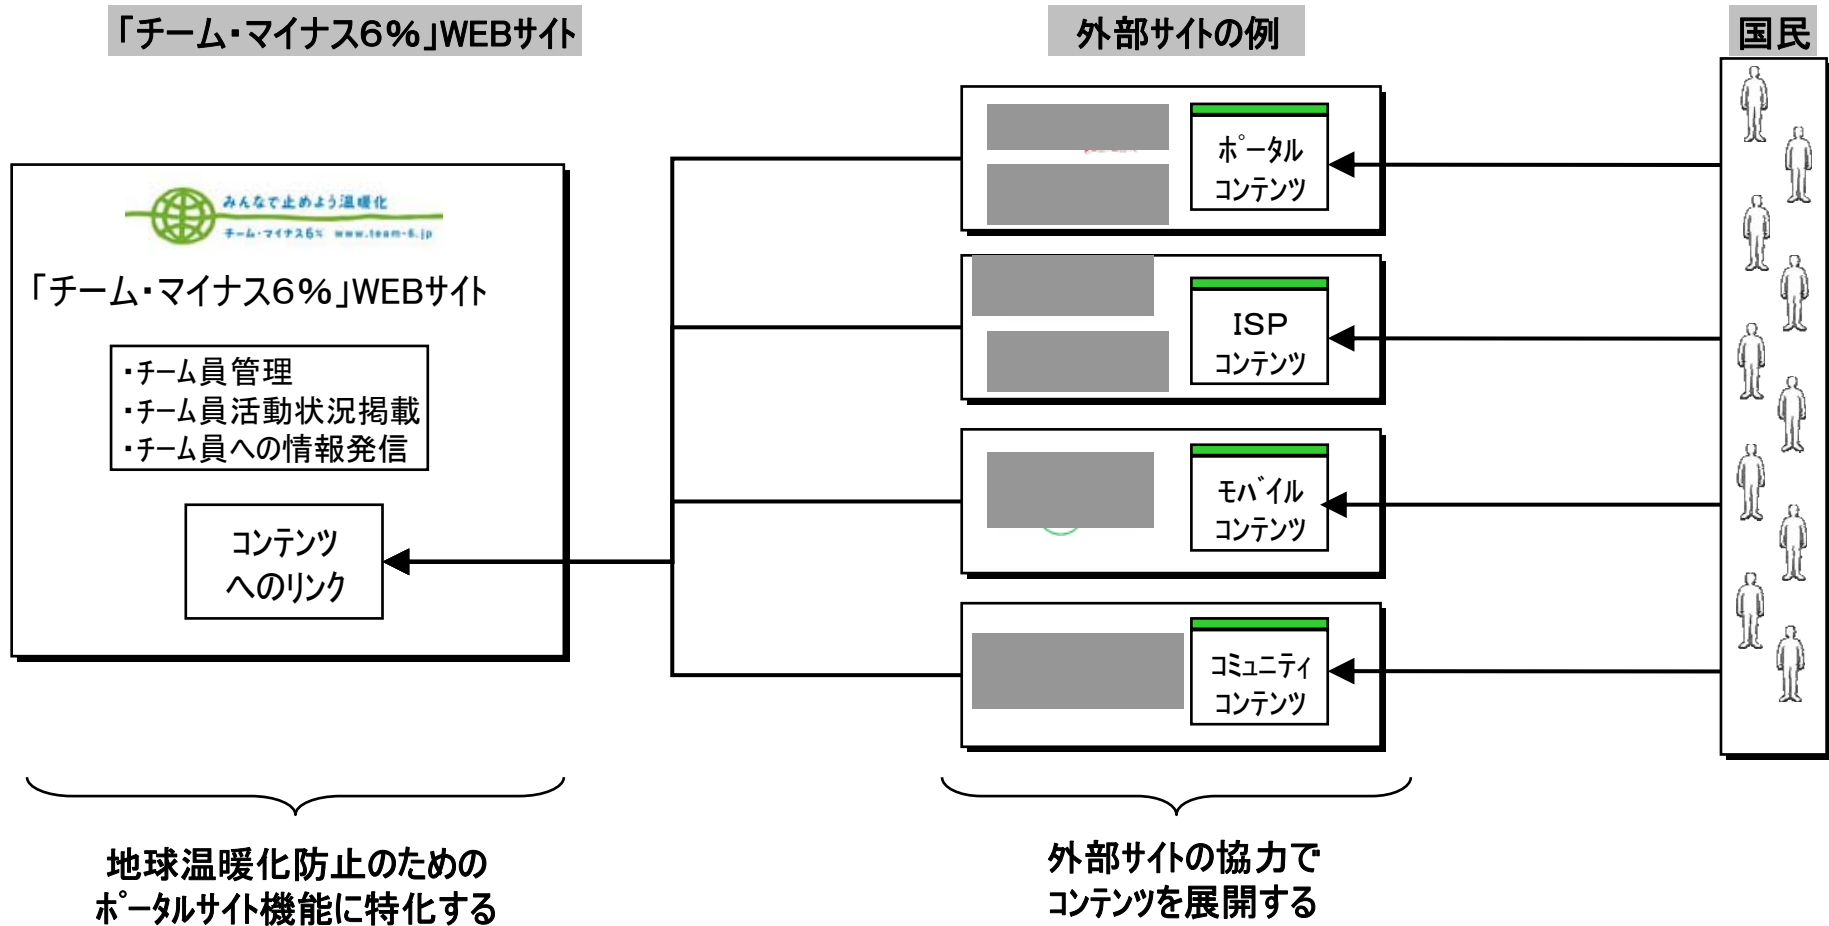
「チーム・マイナス6%」WEBサイト

外部サイトの例

国民

みんなで止めよう温暖化
チーム・マイナス6% www.team-6.jp

「チーム・マイナス6%」WEBサイト

・チーム員管理
・チーム員活動状況掲載
・チーム員への情報発信

コンテンツ
へのリンク

ポータル
コンテンツ

ISP
コンテンツ

モバイル
コンテンツ

コミュニティ
コンテンツ

地球温暖化防止のための
ポータルサイト機能に特化する

外部サイトの協力で
コンテンツを展開する